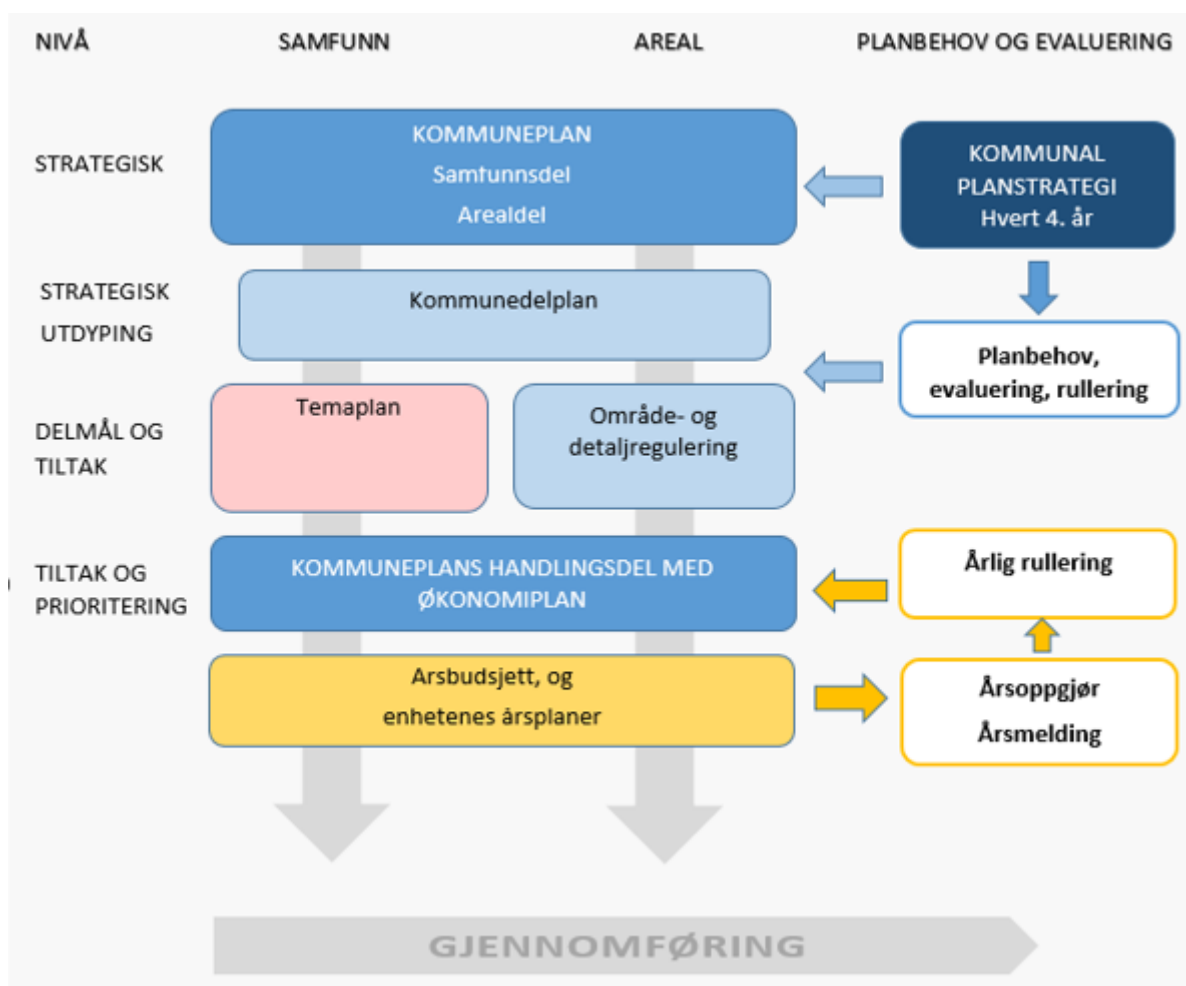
NIVÅ

SAMFUNN

AREAL

PLANBEHOV OG EVALUERING

STRATEGISK

KOMMUNEPLAN
Samfunnsdel
Arealdel

KOMMUNAL PLANSTRATEGI
Hvert 4. år

STRATEGISK UTDYPING

Kommunedelplan

Planbehov, evaluering, rullering

DELMÅL OG TILTAK

Temaplan

Område- og detaljregulering

TILTAK OG PRIORITERING

KOMMUNEPLANS HANDLINGSDEL MED ØKONOMIPLAN

Årlig rullering

Arsbudsjett, og enhetenes årsplaner

Årsoppgjør
Årsmelding

GJENNOMFØRING